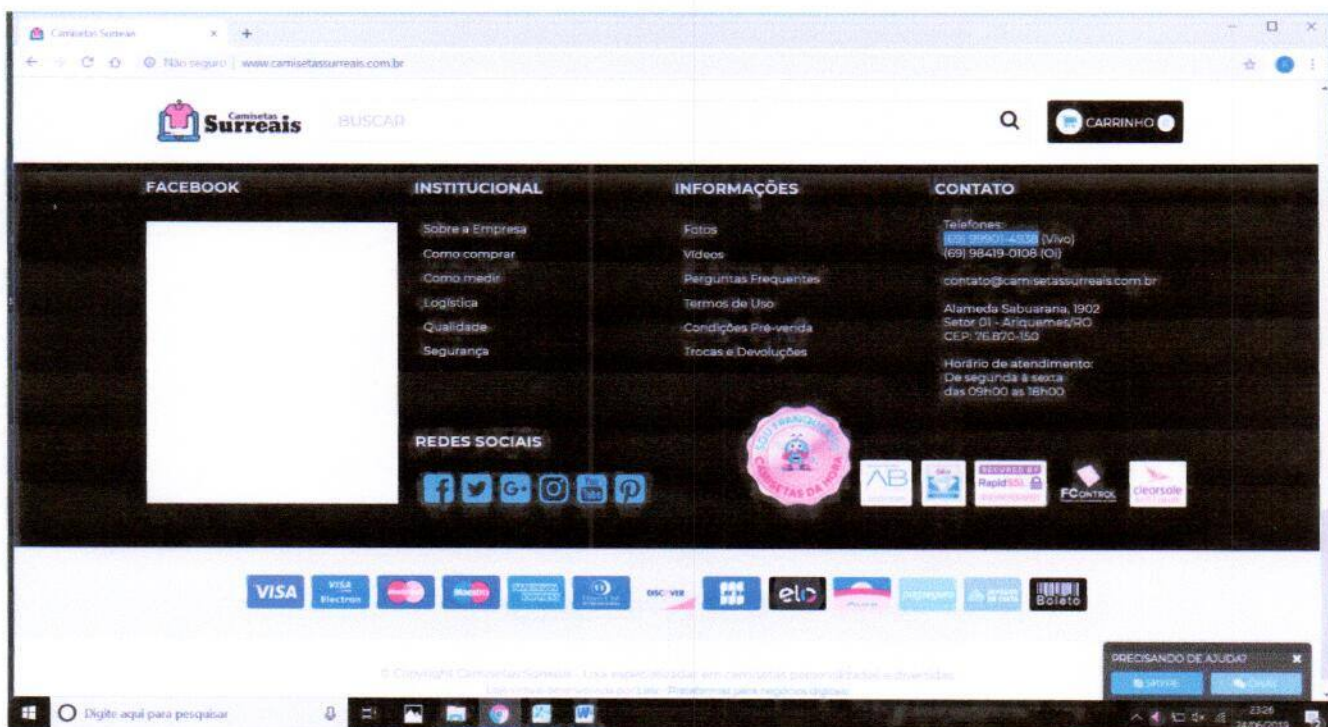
Camisetas Surreais × +

Não seguro | www.camisetassurreais.com.br

Camisetas Surreais BUSCAR

CARRINHO

FACEBOOK

INSTITUCIONAL

Sobre a Empresa
Como comprar
Como medir
Logística
Qualidade
Segurança

REDES SOCIAIS

INFORMAÇÕES

Fotos
Vídeos
Perguntas Frequentes
Termos de Uso
Condições Pré-venda
Trocas e Devoluções

CONTATO

Telefones:
(69) 99901-4938 (Vivo)
(69) 98419-0108 (Oi)

contato@camisetassurreais.com.br

Alameda Sabuarana, 1902
Setor 01 - Ariquemes/RO
CEP: 76.870-150

Horário de atendimento:
De segunda à sexta
das 09h00 as 18h00

CAMISETAS DA HORA

AB

Rapid SSL

FCONTROL

clearsale

VISA

VISA Electron

Maestro

DISCOVER

elo

Boleto

© Copyright CamisetasSurreais - Loja especializada em camisetas personalizadas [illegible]

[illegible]

PRECISANDO DE AJUDA?

Digite aqui para pesquisar

23:26